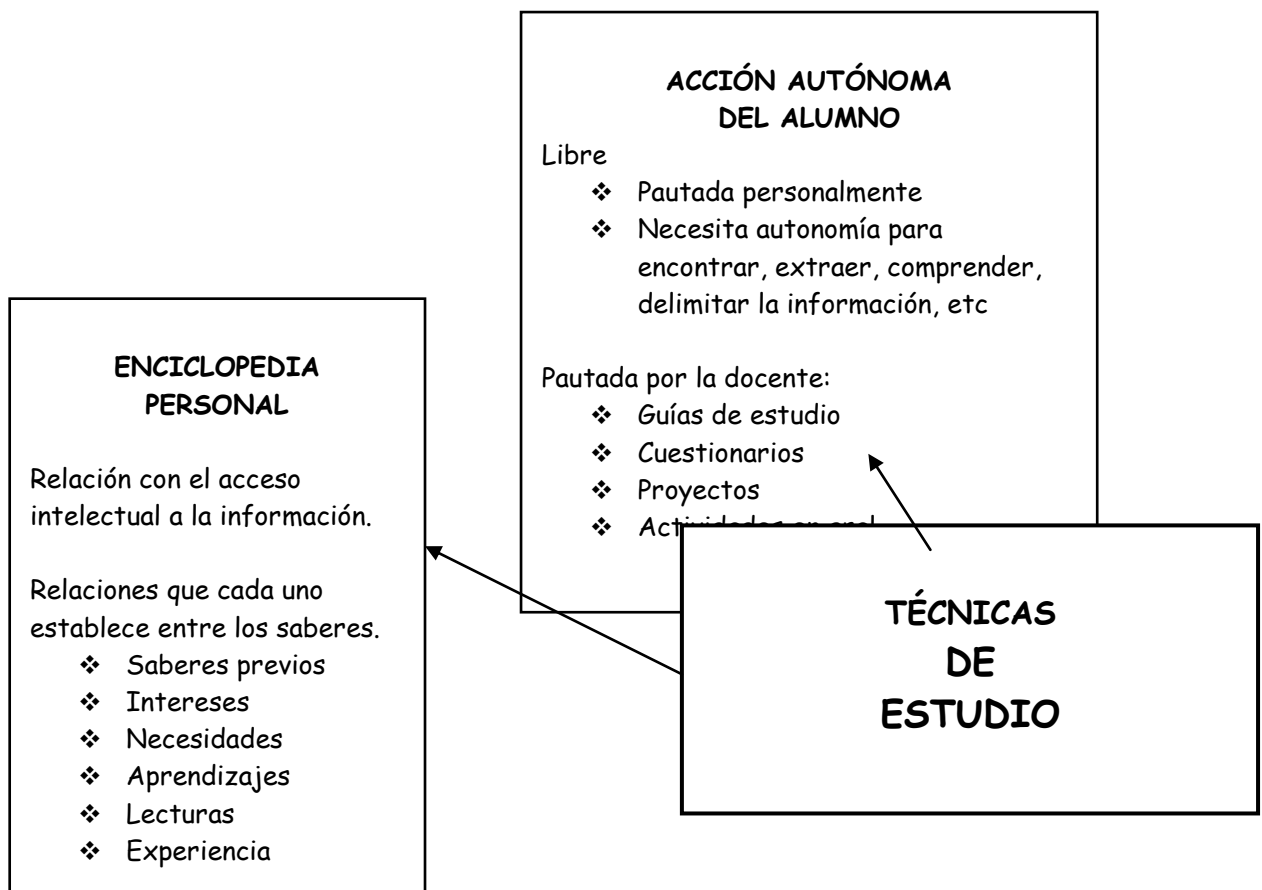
ACCIÓN AUTÓNOMA DEL ALUMNO

Libre

- Pautada personalmente
- Necesita autonomía para encontrar, extraer, comprender, delimitar la información, etc

Pautada por la docente:

- Guías de estudio
- Cuestionarios
- Proyectos
- Acti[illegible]

ENCICLOPEDIA PERSONAL

Relación con el acceso intelectual a la información.

Relaciones que cada uno establece entre los saberes.

- Saberes previos
- Intereses
- Necesidades
- Aprendizajes
- Lecturas
- Experiencia

TÉCNICAS DE ESTUDIO